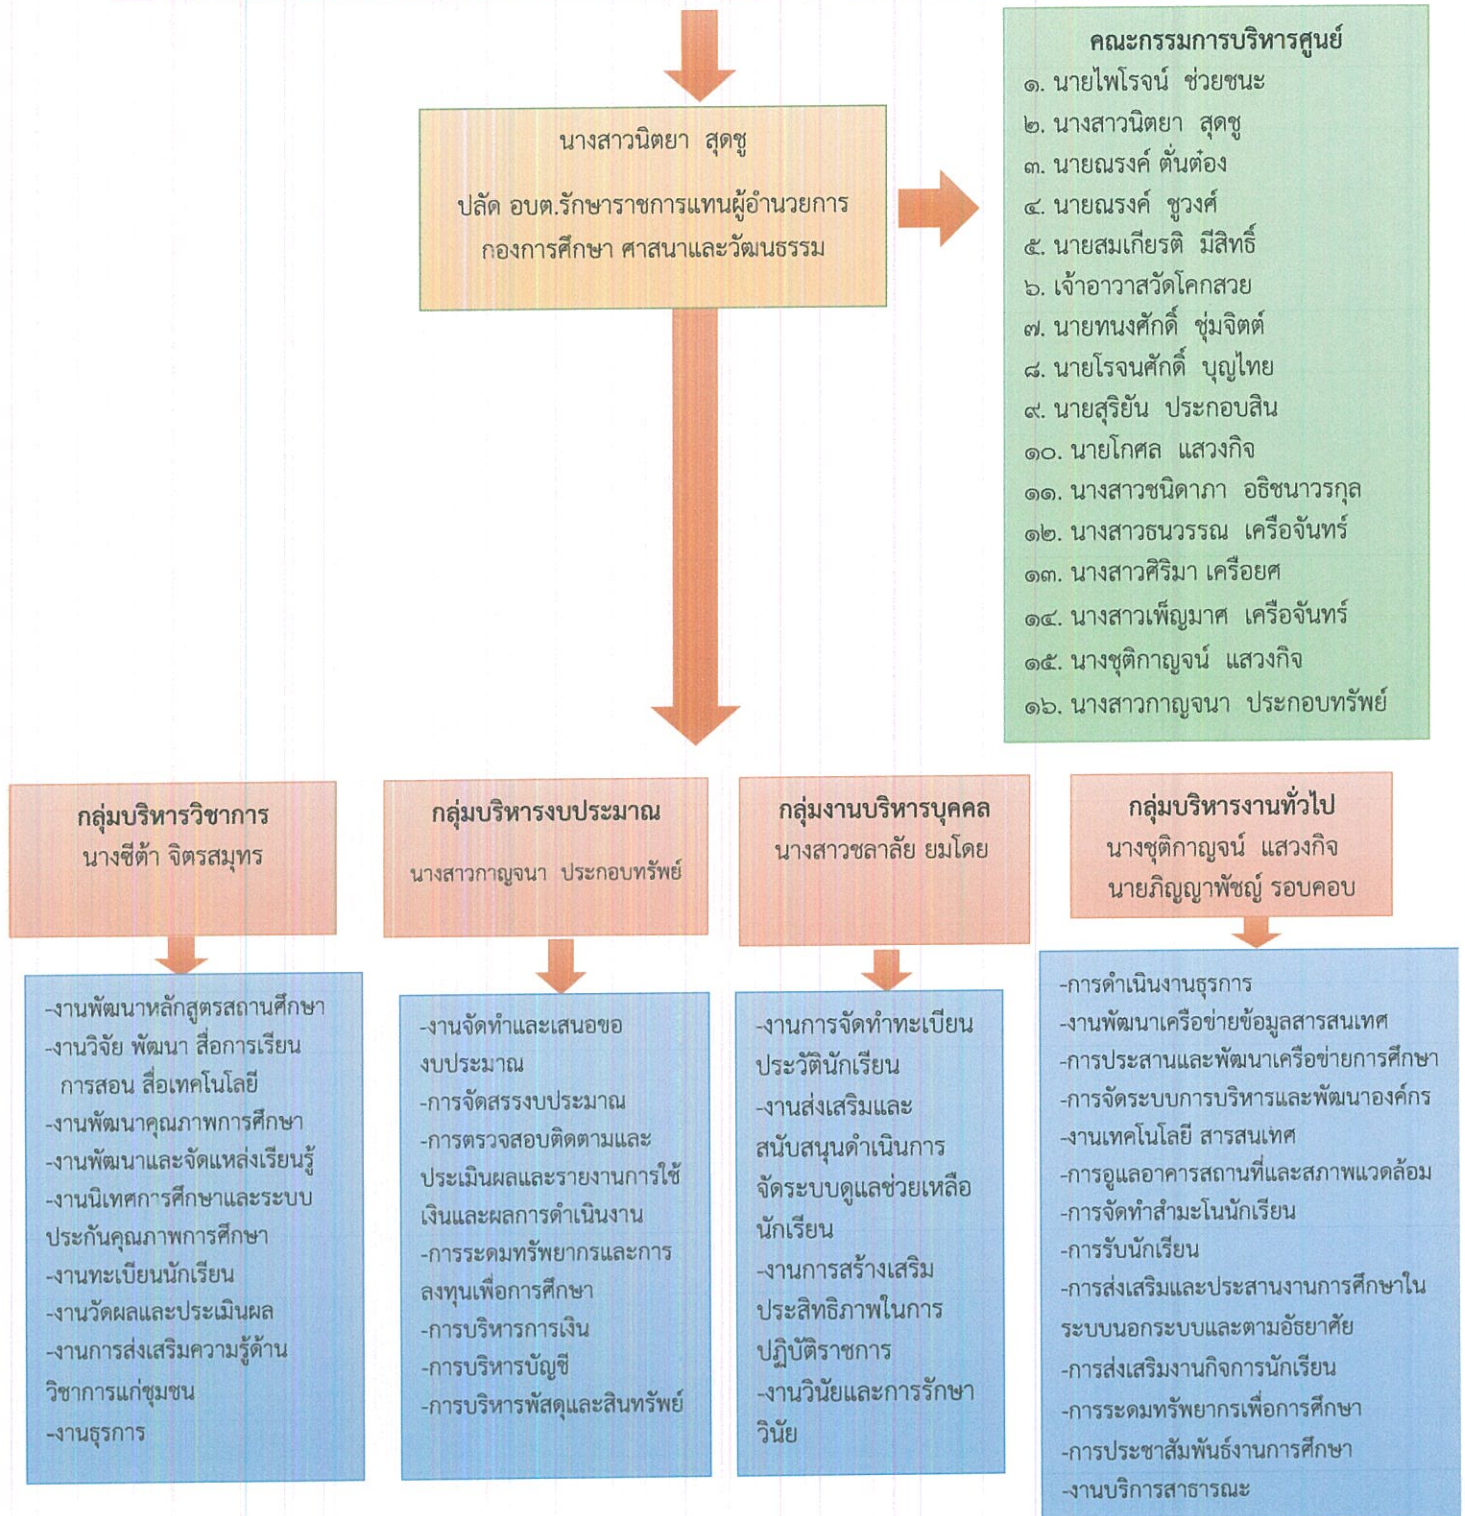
นางสาวนิตยา สุดชู

ปลัด อบต.รักษาราชการแทนผู้อำนวยการ กองการศึกษา ศาสนาและวัฒนธรรม

คณะกรรมการบริหารศูนย์
๑. นายไพโรจน์ ช่วยชนะ
๒. นางสาวนิตยา สุดชู
๓. นายณรงค์ ตันต๋อง
๔. นายณรงค์ ชูวงศ์
๕. นายสมเกียรติ มีสิทธิ์
๖. เจ้าอาวาสวัดโคกสวย
๗. นายทนงศักดิ์ ชุ่มจิตต์
๘. นายโรจนศักดิ์ บุญไทย
๙. นายสุริยัน ประกอบสิน
๑๐. นายโกศล แสวงกิจ
๑๑. นางสาวชนิดาภา อธิชนาวรกุล
๑๒. นางสาวธนวรรณ เครือจันทร์
๑๓. นางสาวศิริมา เครือยศ
๑๔. นางสาวเพ็ญมาศ เครือจันทร์
๑๕. นางชุติกาญจน์ แสวงกิจ
๑๖. นางสาวกาญจนา ประกอบทรัพย์

กลุ่มบริหารวิชาการ
นางชีต้า จิตรสมุทร

-งานพัฒนาหลักสูตรสถานศึกษา
-งานวิจัย พัฒนา สื่อการเรียนการสอน สื่อเทคโนโลยี
-งานพัฒนาคุณภาพการศึกษา
-งานพัฒนาและจัดแหล่งเรียนรู้
-งานนิเทศการศึกษาและระบบประกันคุณภาพการศึกษา
-งานทะเบียนนักเรียน
-งานวัดผลและประเมินผล
-งานการส่งเสริมความรู้ด้านวิชาการแก่ชุมชน
-งานธุรการ

กลุ่มบริหารงบประมาณ
นางสาวกาญจนา ประกอบทรัพย์

-งานจัดทำและเสนอของบประมาณ
-การจัดสรรงบประมาณ
-การตรวจสอบติดตามและประเมินผลและรายงานการใช้เงินและผลการดำเนินงาน
-การระดมทรัพยากรและการลงทุนเพื่อการศึกษา
-การบริหารการเงิน
-การบริหารบัญชี
-การบริหารพัสดุและสินทรัพย์

กลุ่มงานบริหารบุคคล
นางสาวชลาลัย ยมโดย

-งานการจัดทำทะเบียนประวัตินักเรียน
-งานส่งเสริมและสนับสนุนดำเนินการจัดระบบดูแลช่วยเหลือนักเรียน
-งานการสร้างเสริมประสิทธิภาพในการปฏิบัติราชการ
-งานวินัยและการรักษาวินัย

กลุ่มบริหารงานทั่วไป
นางชุติกาญจน์ แสวงกิจ
นายภิญญาพัชญ์ รอบคอบ

-การดำเนินงานธุรการ
-งานพัฒนาเครือข่ายข้อมูลสารสนเทศ
-การประสานและพัฒนาเครือข่ายการศึกษา
-การจัดระบบการบริหารและพัฒนาองค์กร
-งานเทคโนโลยี สารสนเทศ
-การดูแลอาคารสถานที่และสภาพแวดล้อม
-การจัดทำสำมะโนนักเรียน
-การรับนักเรียน
-การส่งเสริมและประสานงานการศึกษาในระบบนอกระบบและตามอัธยาศัย
-การส่งเสริมงานกิจการนักเรียน
-การระดมทรัพยากรเพื่อการศึกษา
-การประชาสัมพันธ์งานการศึกษา
-งานบริการสาธารณะ